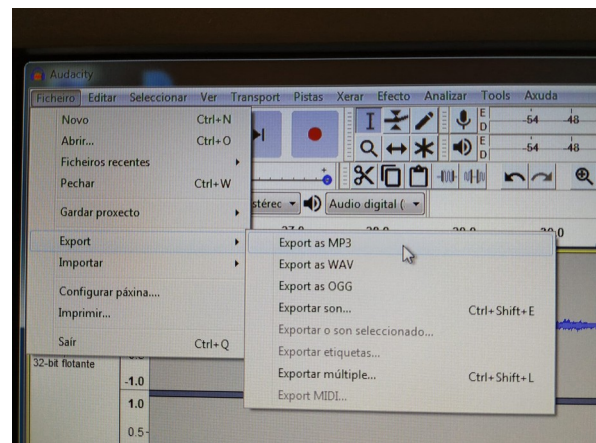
Audacity

Ficheiro Editar Seleccionar Ver Transport Pistas Xerar Efecto Analizar Tools Axuda

Novo Ctrl+N
Abrir... Ctrl+O
Ficheiros recentes
Pechar Ctrl+W
Gardar proxecto
Export
Importar
Configurar páxina....
Imprimir...
Saír Ctrl+Q

Export as MP3
Export as WAV
Export as OGG
Exportar son... Ctrl+Shift+E
Exportar o son seleccionado...
Exportar etiquetas...
Exportar múltiple... Ctrl+Shift+L
Export MIDI...

E
D
-54 -48
E
D
-54 -48

stéreo
Audio digital (

32-bit flotante
-1.0
1.0
0.5